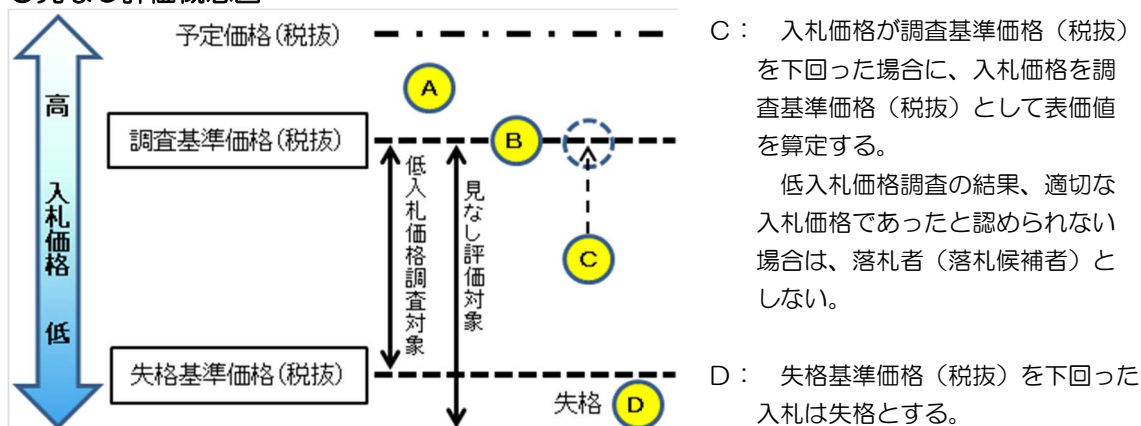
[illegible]

高

入札価格

低

予定価格(税抜)

A

調査基準価格(税抜)

B

低入札価格調査対象

見なし評価対象

C

失格基準価格(税抜)

失格

D

C： 入札価格が調査基準価格（税抜）を下回った場合に、入札価格を調査基準価格（税抜）として表価値を算定する。

低入札価格調査の結果、適切な入札価格であったと認められない場合は、落札者（落札候補者）としない。

D： 失格基準価格（税抜）を下回った入札は失格とする。